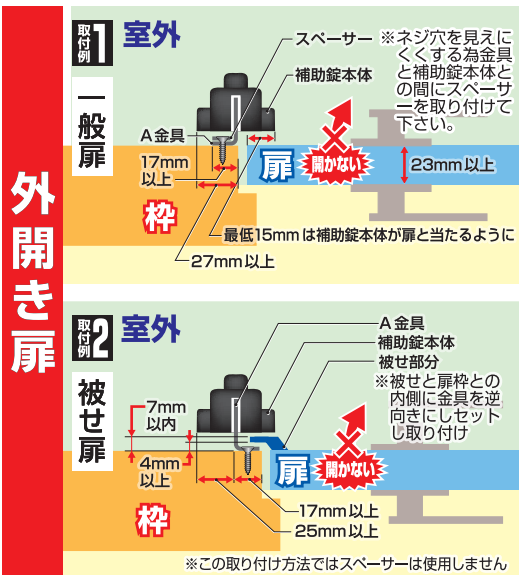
外開き扉

取付例1 室外

一般扉

スペーサー

※ネジ穴を見えにくくする為金具と補助錠本体との間にスペーサーを取り付けて下さい。

補助錠本体

A金具

17mm以上

扉 開かない

23mm以上

枠

最低15mmは補助錠本体が扉と当たるように

27mm以上

取付例2 室外

被せ扉

A金具

補助錠本体

被せ部分

※被せと扉枠との内側に金具を逆向きにしセットし取り付け

7mm以内

4mm以上

扉 開かない

枠

17mm以上

25mm以上

※この取り付け方法ではスペーサーは使用しません